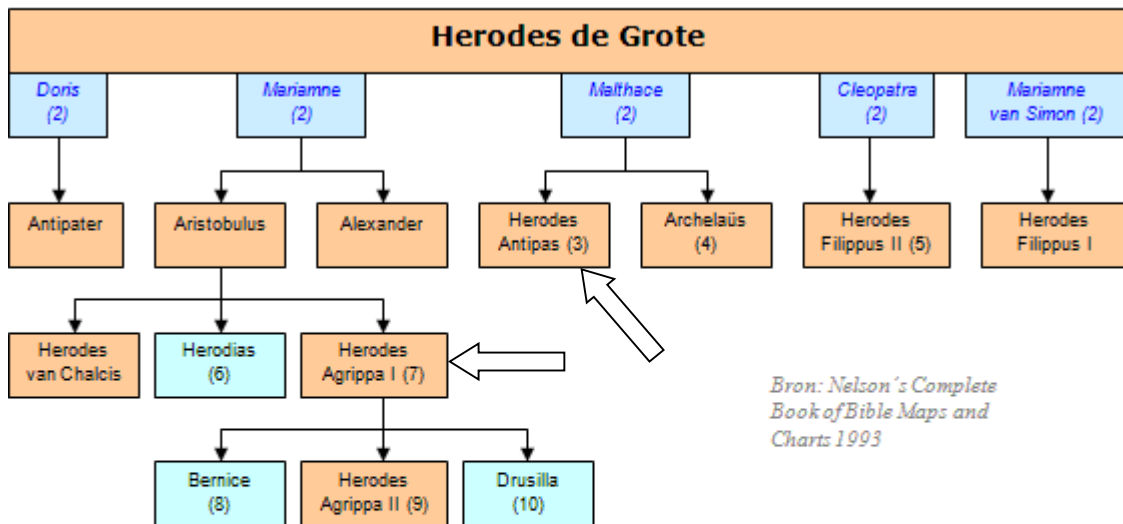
Herodes de Grote

Doris (2)

Mariamne (2)

Malthace (2)

Cleopatra (2)

Mariamne van Simon (2)

Antipater

Aristobulus

Alexander

Herodes Antipas (3)

Archelaüs (4)

Herodes Filippus II (5)

Herodes Filippus I

Herodes van Chalcis

Herodias (6)

Herodes Agrippa I (7)

Bron: Nelson's Complete Book of Bible Maps and Charts 1993

Bernice (8)

Herodes Agrippa II (9)

Drusilla (10)